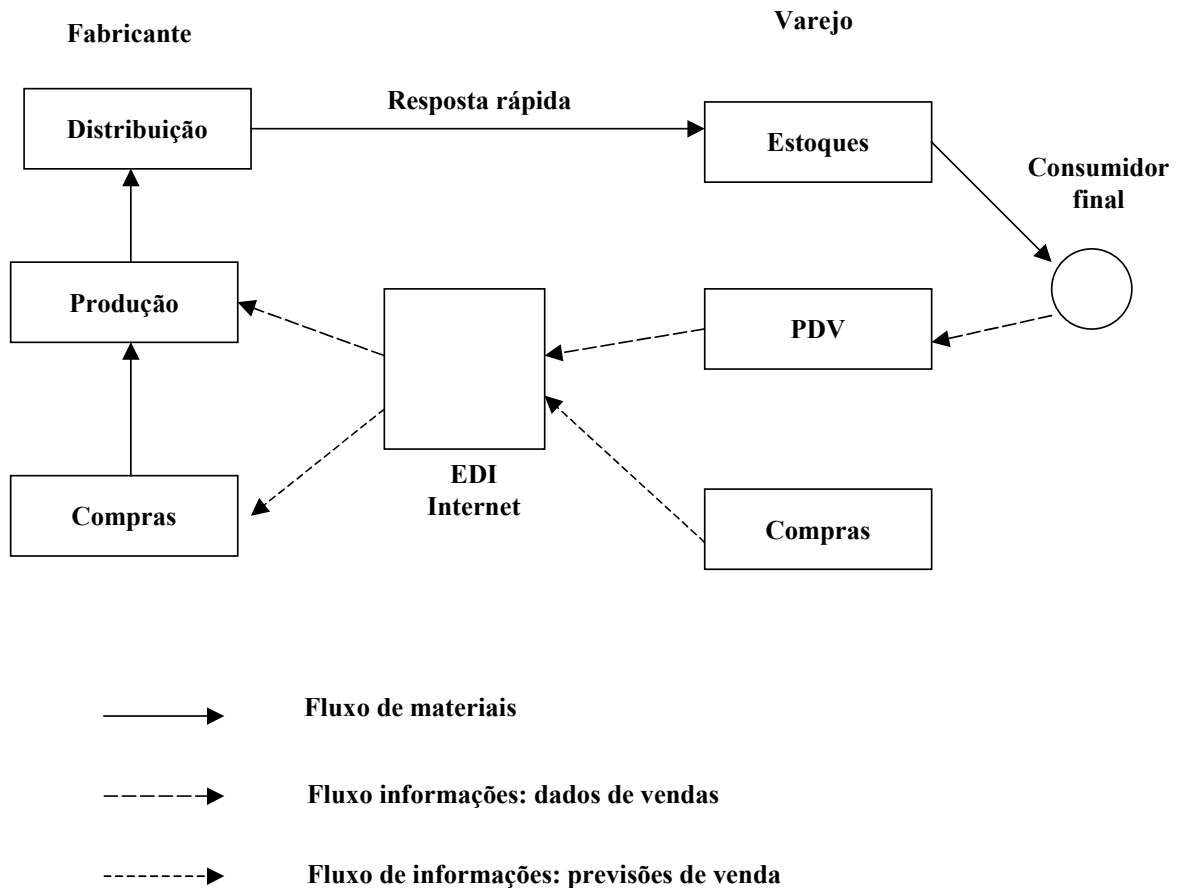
Fabricante

Varejo

Distribuição

Resposta rápida

Estoques

Consumidor final

Produção

PDV

EDI Internet

Compras

Compras

Fluxo de materiais

Fluxo informações: dados de vendas

Fluxo de informações: previsões de venda